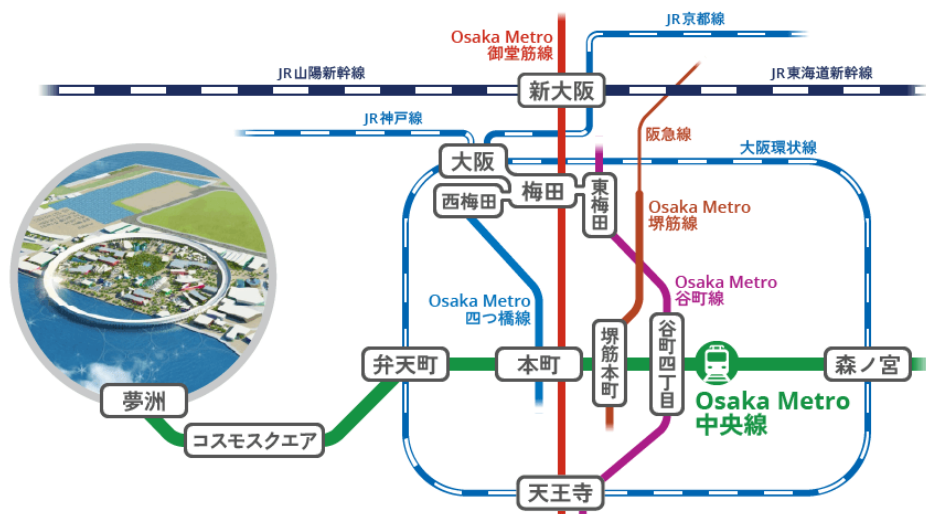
Osaka Metro
御堂筋線

JR京都線

JR山陽新幹線

新大阪

JR東海道新幹線

JR神戸線

阪急線

大阪

大阪環状線

梅田

東梅田

西梅田

Osaka Metro
堺筋線

Osaka Metro
谷町線

Osaka Metro
四つ橋線

弁天町

本町

堺筋本町

谷町四丁目

森ノ宮

夢洲

Osaka Metro
中央線

コスモスクエア

天王寺